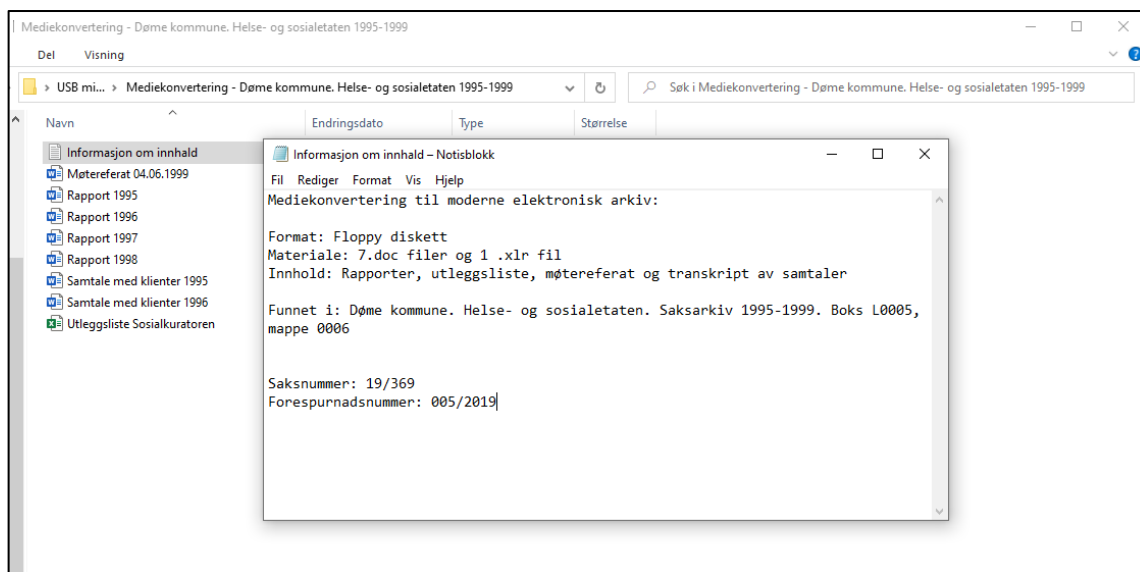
Mediekonvertering - Døme kommune. Helse- og sosialetaten 1995-1999

Del Visning

> USB mi... > Mediekonvertering - Døme kommune. Helse- og sosialetaten 1995-1999

Søk i Mediekonvertering - Døme kommune. Helse- og sosialetaten 1995-1999

| Navn | Endringsdato | Type | Størrelse |
|---|---|---|---|
| Informasjon om innhald | | | |
| Møtereferat 04.06.1999 | | | |
| Rapport 1995 | | | |
| Rapport 1996 | | | |
| Rapport 1997 | | | |
| Rapport 1998 | | | |
| Samtale med klienter 1995 | | | |
| Samtale med klienter 1996 | | | |
| Utleggsliste Sosialkuratoren | | | |

Informasjon om innhald – Notisblokk

Fil Rediger Format Vis Hjelp

Mediekonvertering til moderne elektronisk arkiv:

Format: Floppy diskett
Materiale: 7.doc filer og 1 .xlr fil
Innhold: Rapporter, utleggsliste, møtereferat og transkript av samtaler

Funnet i: Døme kommune. Helse- og sosialetaten. Saksarkiv 1995-1999. Boks L0005, mappe 0006

Saksnummer: 19/369
Forespurnadsnummer: 005/2019